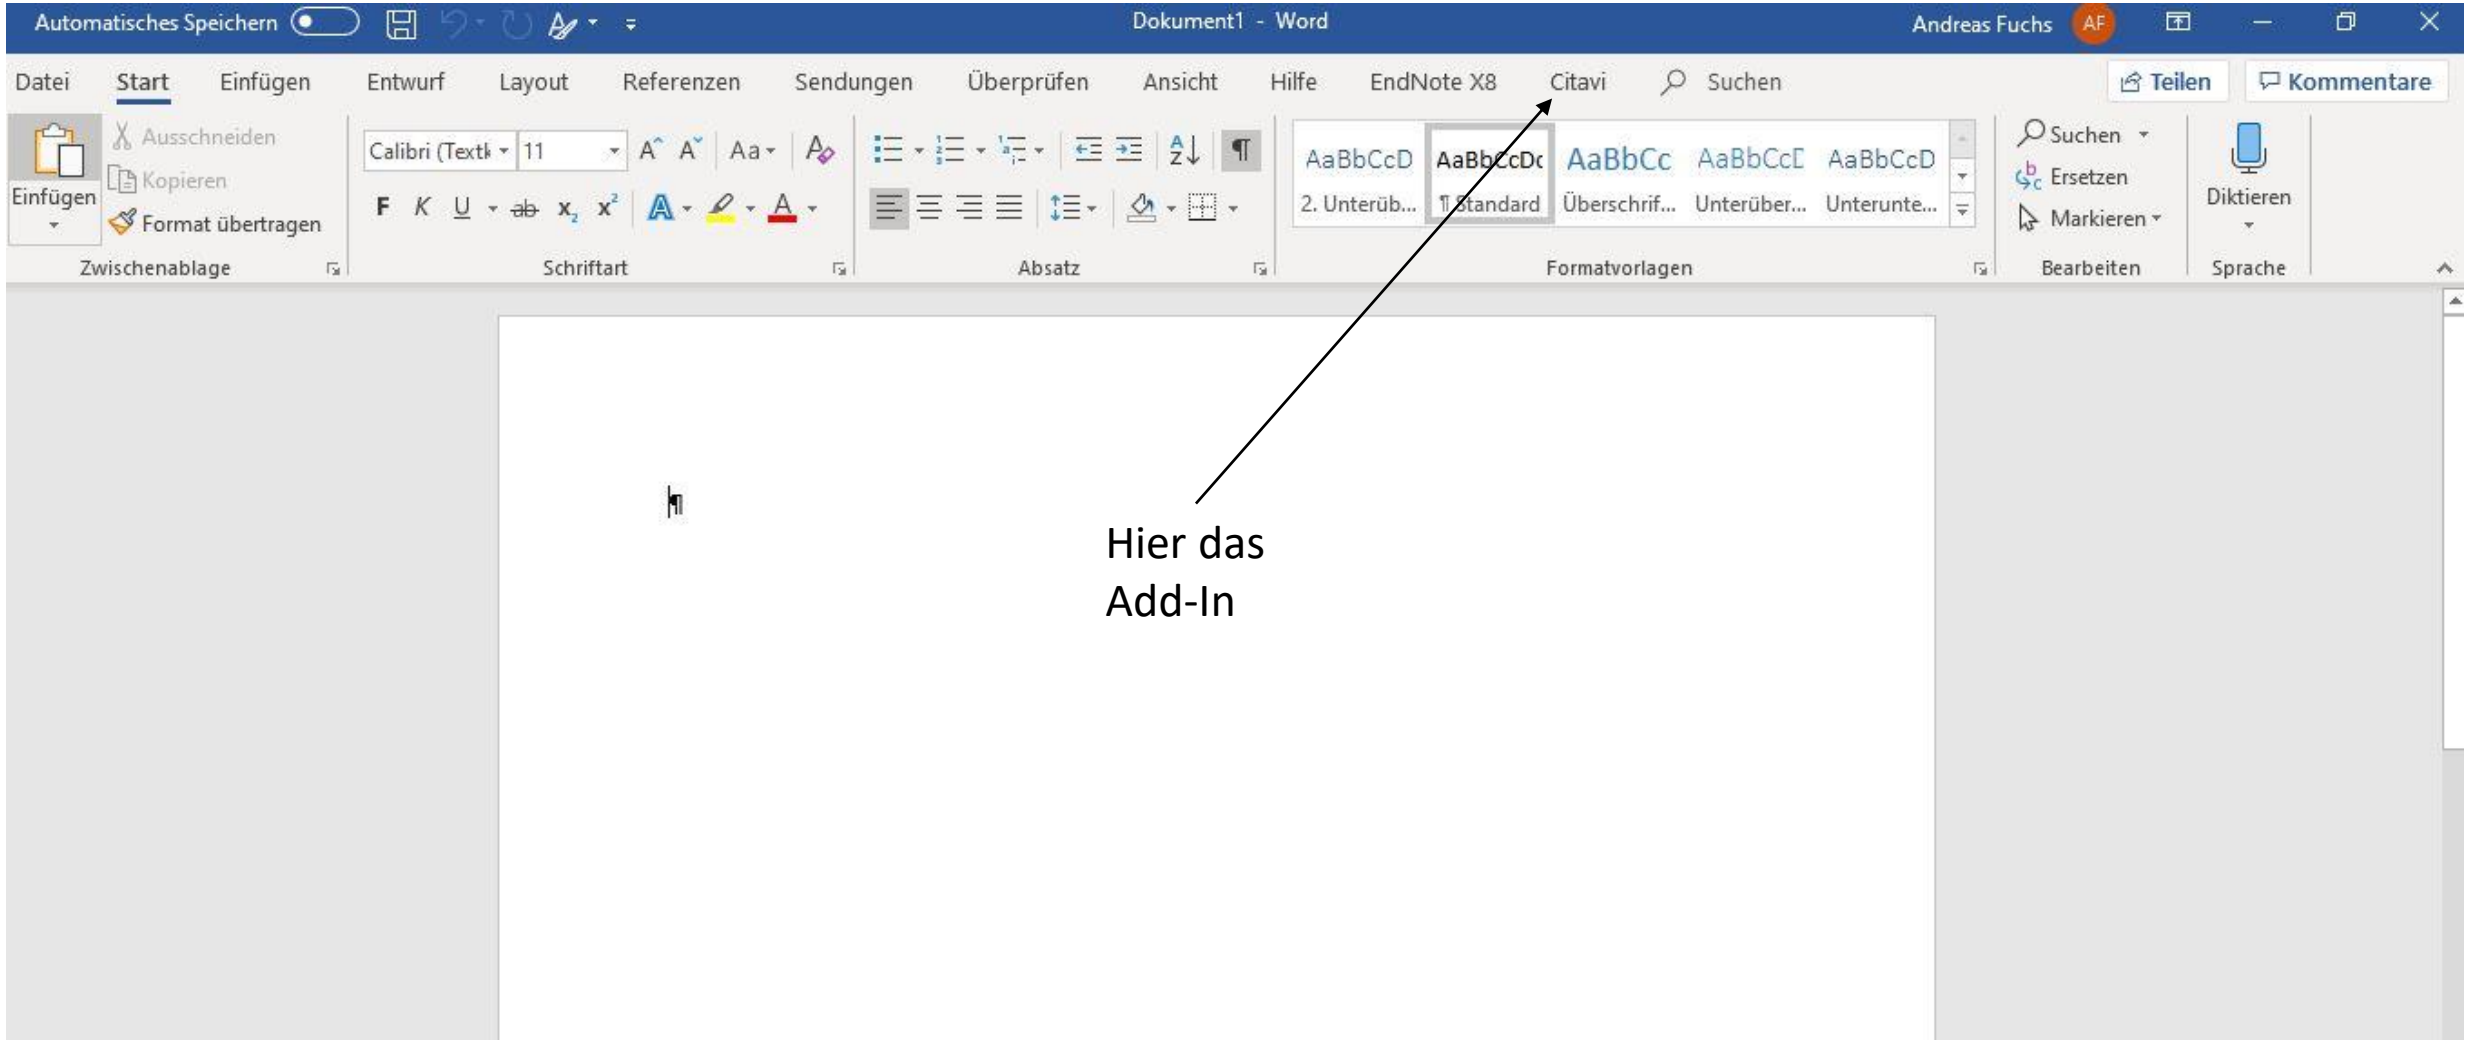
Automatisches Speichern Dokument1 - Word Andreas Fuchs AF

Datei Start Einfügen Entwurf Layout Referenzen Sendungen Überprüfen Ansicht Hilfe EndNote X8 Citavi Suchen Teilen Kommentare

Einfügen Ausschneiden Kopieren Format übertragen
Zwischenablage

Calibri (Textk 11 A A Aa
F K U ab $x_2$ $x^2$ A
Schriftart

Absatz

AaBbCcD 2. Unterüb... AaBbCcDc ¶ Standard AaBbCc Überschrif... AaBbCcD Unterüber... AaBbCcD Unterunte...
Formatvorlagen

Suchen Ersetzen Markieren
Bearbeiten

Diktieren
Sprache

¶

Hier das Add-In